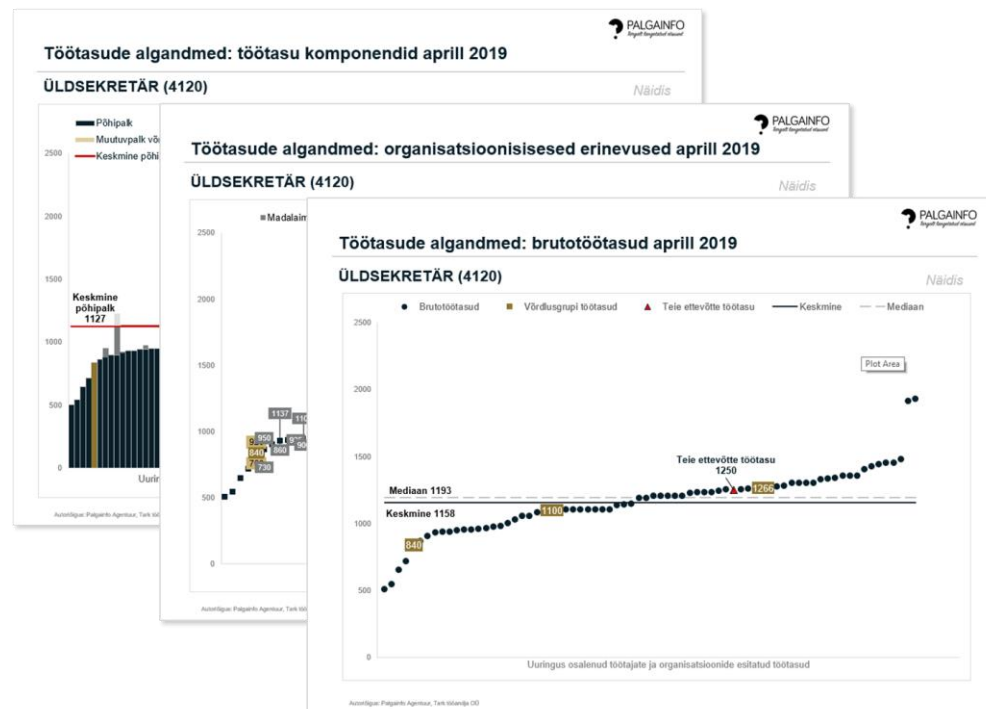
PALGAINFO

Töötasude algandmed: töötasu komponendid aprill 2019

ÜLDSEKRETÄR (4120)

Näidis

Põhipalk
Muutuvpalk võ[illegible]
Keskmine põhi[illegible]

2500
2000
1500
1000
500
0

Keskmine põhipalk 1127

Uurin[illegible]

Autoriõigus: Palgainfo Agentuur, Tark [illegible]

PALGAINFO

Töötasude algandmed: organisatsioonisisesed erinevused aprill 2019

ÜLDSEKRETÄR (4120)

Näidis

Madalaim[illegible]

2500
2000
1500
1000
500
0

1137
110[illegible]
950
840
860
90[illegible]
730

Autoriõigus: Palgainfo Agentuur, Tark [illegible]

PALGAINFO

Töötasude algandmed: brutotöötasud aprill 2019

ÜLDSEKRETÄR (4120)

Näidis

Brutotöötasud
Võrdlusgrupi töötasud
Teie ettevõtte töötasu
Keskmine
Mediaan

2500
2000
1500
1000
500
0

Plot Area

Teie ettevõtte töötasu 1250

Mediaan 1193
Keskmine 1158

1266
1100
840

Uuringus osalenud töötajate ja organisatsioonide esitatud töötasud

Autoriõigus: Palgainfo Agentuur, Tark töösandja OÜ